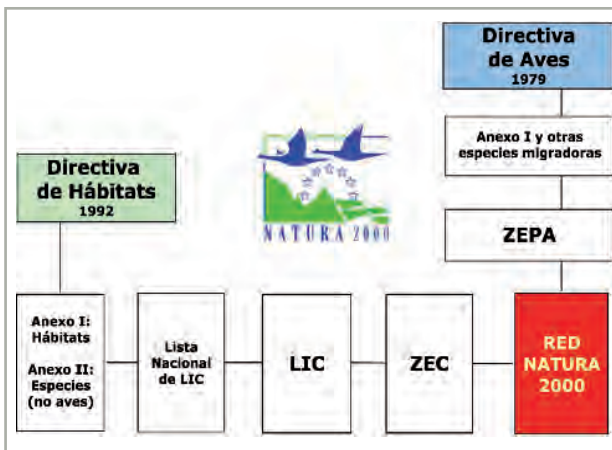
Directiva de Aves
1979

Anexo I y otras especies migradoras

ZEPA

NATURA 2000

Directiva de Hábitats
1992

Anexo I: Hábitats

Anexo II: Especies (no aves)

Lista Nacional de LIC

LIC

ZEC

RED NATURA 2000